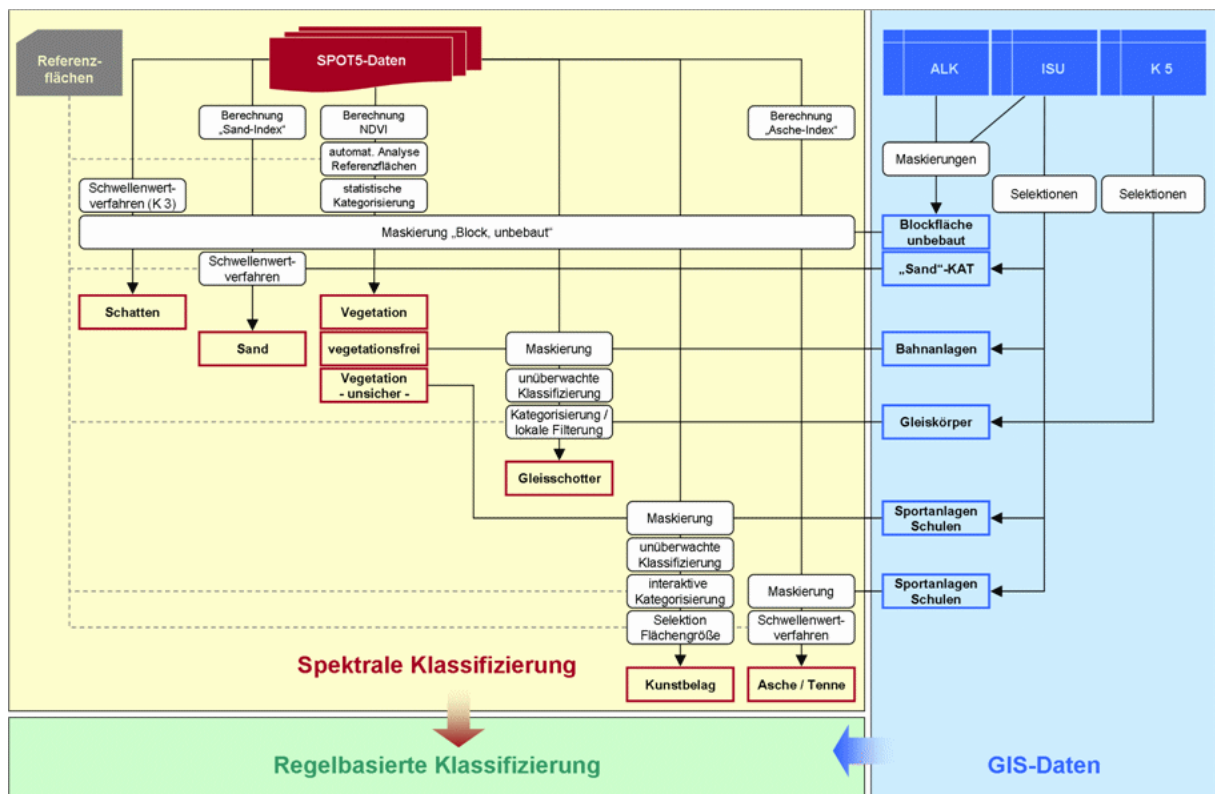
Referenzflächen

SPOT5-Daten

ALK

ISU

K 5

Berechnung „Sand-Index“

Berechnung NDVI

automat. Analyse Referenzflächen

statistische Kategorisierung

Berechnung „Asche-Index“

Maskierungen

Schwellenwertverfahren (K 3)

Selektionen

Selektionen

Maskierung „Block, unbebaut“

Blockfläche unbebaut

Schwellenwertverfahren

„Sand“-KAT

Schatten

Vegetation

Sand

vegetationsfrei

Maskierung

Bahnanlagen

Vegetation - unsicher -

unüberwachte Klassifizierung

Kategorisierung / lokale Filterung

Gleiskörper

Gleisschotter

Maskierung

Sportanlagen Schulen

unüberwachte Klassifizierung

interaktive Kategorisierung

Maskierung

Sportanlagen Schulen

Selektion Flächengröße

Schwellenwertverfahren

Spektrale Klassifizierung

Kunstbelag

Asche / Tenne

Regelbasierte Klassifizierung

GIS-Daten